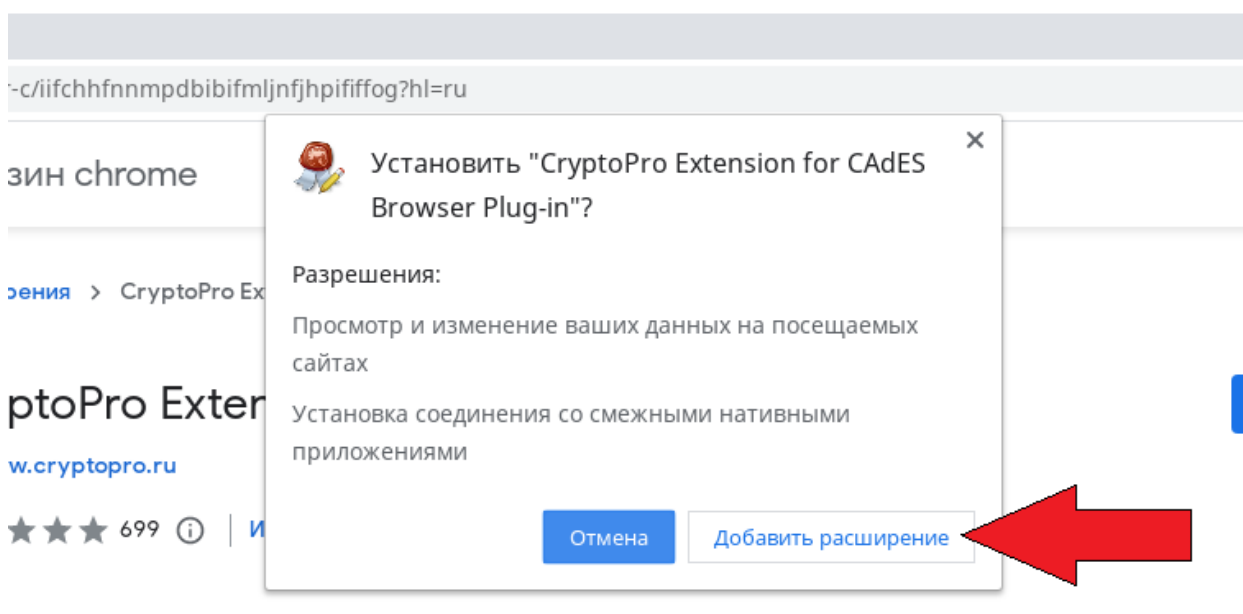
-c/iifchhfnnmpdbibifmljnfjhpififfog?hl=ru

зин chrome

рения > CryptoPro Ex

ptoPro Exten

w.cryptopro.ru

699 ⓘ И

Установить "CryptoPro Extension for CAdES Browser Plug-in"?

×

Разрешения:

Просмотр и изменение ваших данных на посещаемых сайтах

Установка соединения со смежными нативными приложениями

Отмена

Добавить расширение